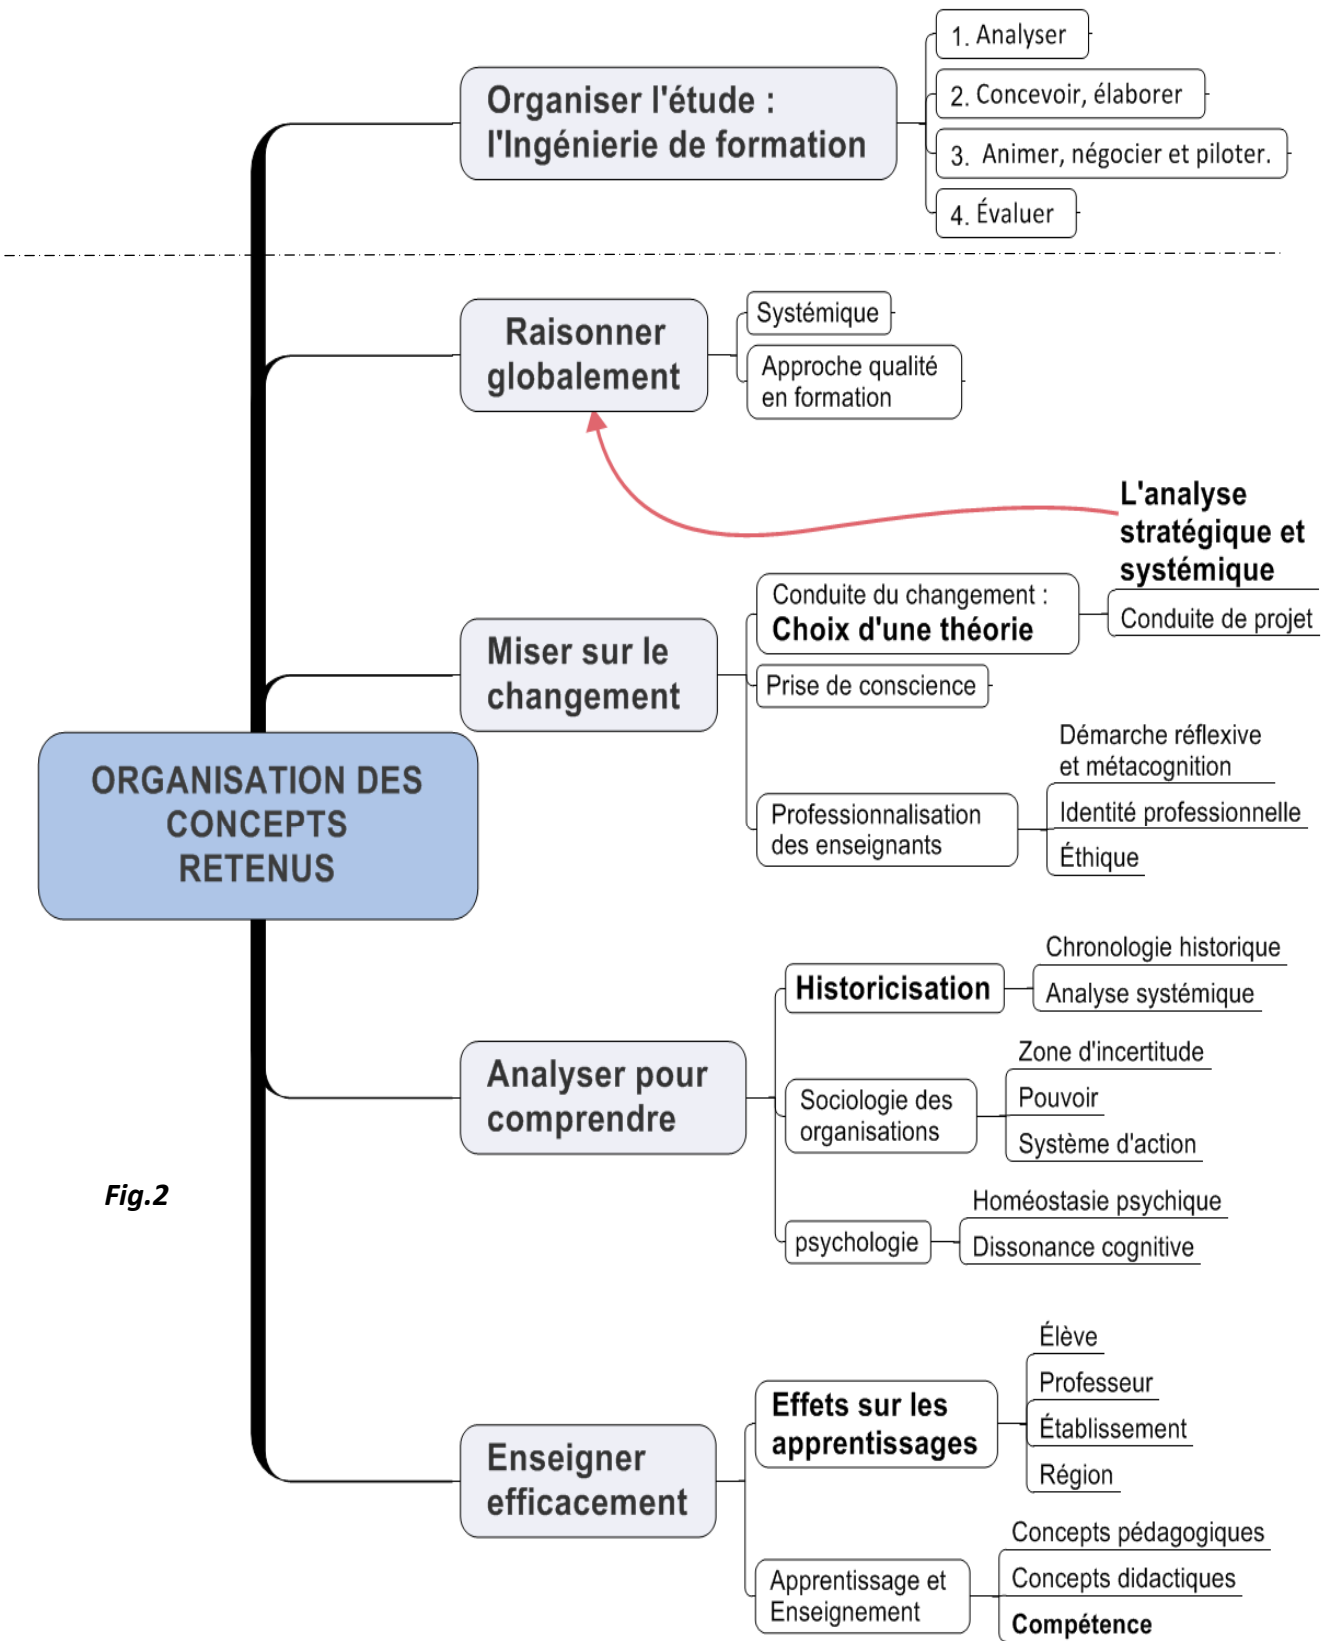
Organiser l'étude : l'Ingénierie de formation

1. Analyser

2. Concevoir, élaborer

3. Animer, négocier et piloter.

4. Évaluer

Raisonner globalement

Systémique

Approche qualité en formation

L'analyse stratégique et systémique

Miser sur le changement

Conduite du changement : Choix d'une théorie

Conduite de projet

Prise de conscience

Démarche réflexive et métacognition

Professionnalisation des enseignants

Identité professionnelle

Éthique

ORGANISATION DES CONCEPTS RETENUS

Analyser pour comprendre

Historicisation

Chronologie historique

Analyse systémique

Sociologie des organisations

Zone d'incertitude

Pouvoir

Système d'action

psychologie

Homéostasie psychique

Dissonance cognitive

Fig.2

Enseigner efficacement

Effets sur les apprentissages

Élève

Professeur

Établissement

Région

Apprentissage et Enseignement

Concepts pédagogiques

Concepts didactiques

Compétence